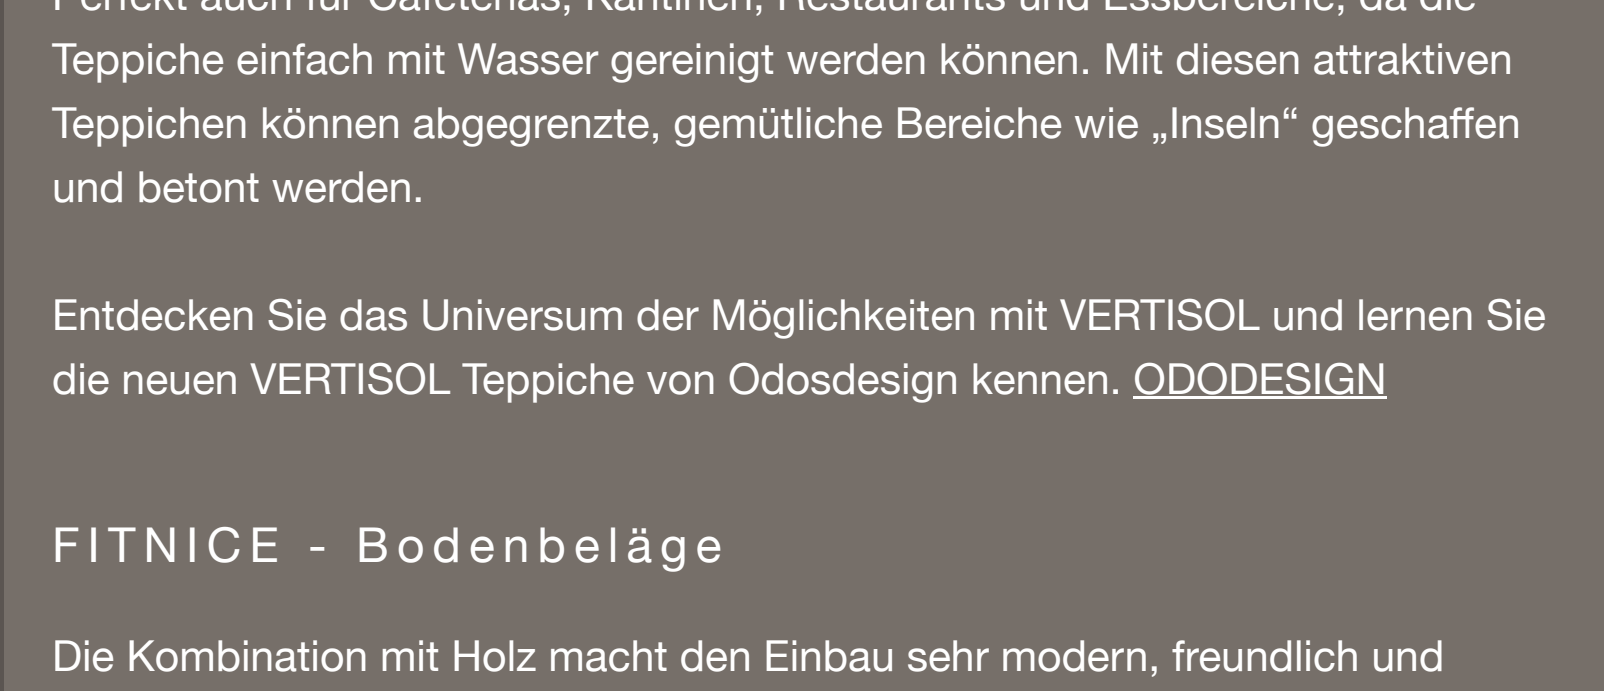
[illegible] Teppiche einfach mit Wasser gereinigt werden können. Mit diesen attraktiven Teppichen können abgegrenzte, gemütliche Bereiche wie „Inseln“ geschaffen und betont werden.

Entdecken Sie das Universum der Möglichkeiten mit VERTISOL und lernen Sie die neuen VERTISOL Teppiche von Odosdesign kennen. ODODESIGN

FITNICE - Bodenbeläge

Die Kombination mit Holz macht den Einbau sehr modern, freundlich und